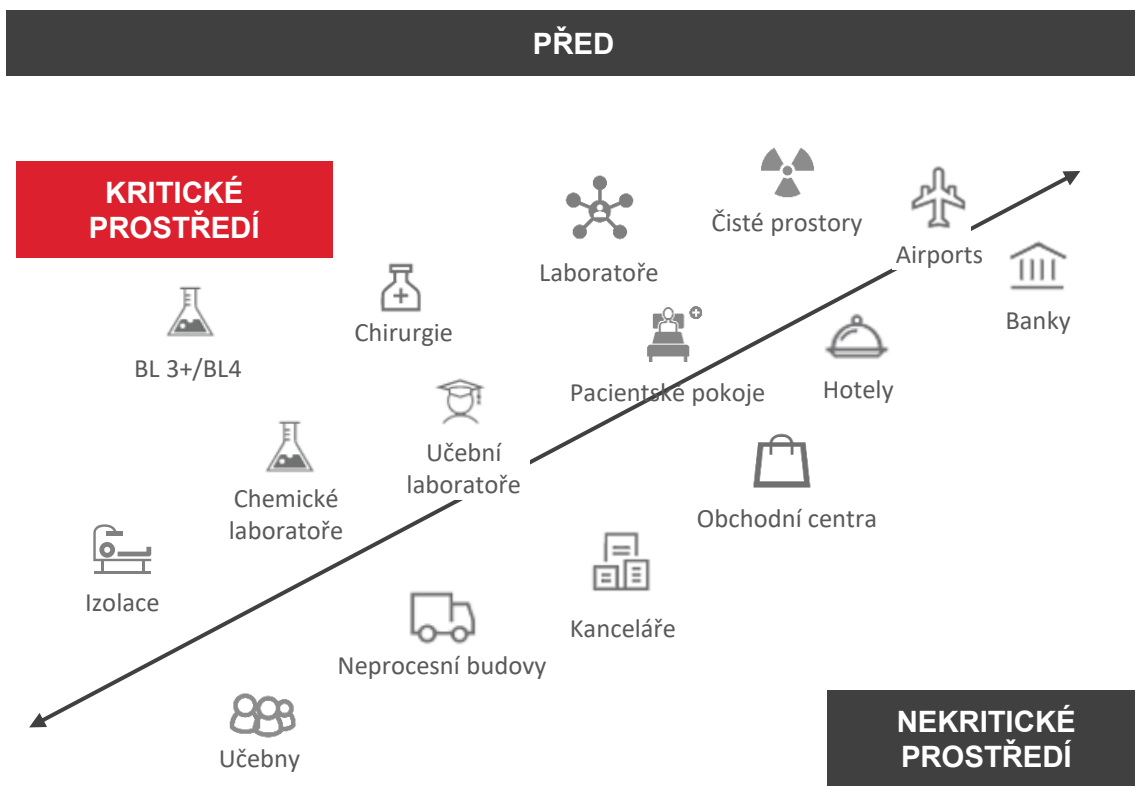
PŘED

KRITICKÉ PROSTŘEDÍ

Laboratoře

Čisté prostory

Airports

Banky

Chirurgie

BL 3+/BL4

Pacientské pokoje

Hotely

Učební laboratoře

Chemické laboratoře

Obchodní centra

Izolace

Kanceláře

Neprocesní budovy

Učebny

NEKRITICKÉ PROSTŘEDÍ